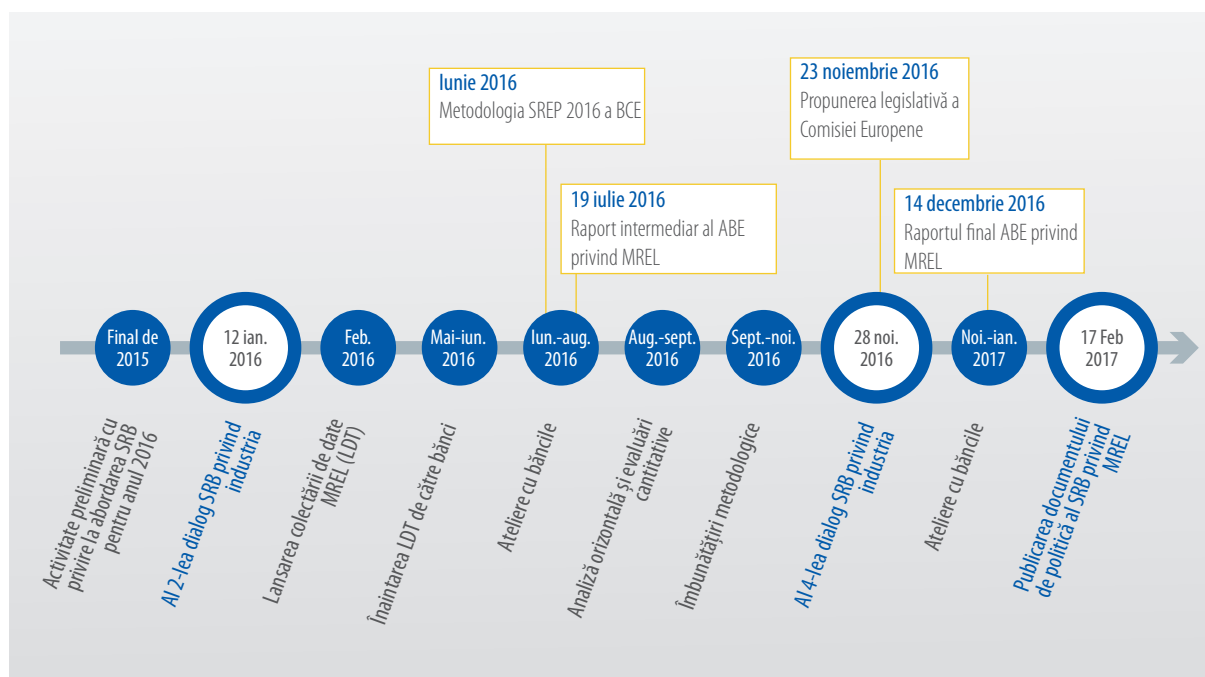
Iunie 2016
Metodologia SREP 2016 a BCE

19 iulie 2016
Raport intermediar al ABE privind MREL

23 noiembrie 2016
Propunerea legislativă a Comisiei Europene

14 decembrie 2016
Raportul final ABE privind MREL

Final de 2015

12 ian. 2016

Feb. 2016

Mai-iun. 2016

Iun.-aug. 2016

Aug.-sept. 2016

Sept.-noi. 2016

28 noi. 2016

Noi.-ian. 2017

17 Feb 2017

Activitate preliminară cu privire la abordarea SRB pentru anul 2016

Al 2-lea dialog SRB privind industria

Lansarea colectării de date MREL (LDT)

Înaintarea LDT de către bănci

Ateliere cu băncile

Analiză orizontală și evaluări cantitative

Îmbunătățiri metodologice

Al 4-lea dialog SRB privind industria

Ateliere cu băncile

Publicarea documentului de politică al SRB privind MREL